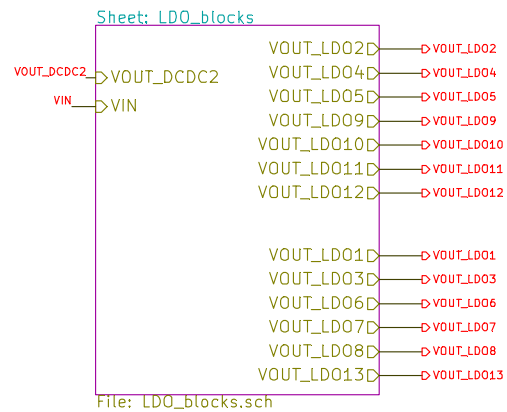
Sheet: LDO_blocks

VOUT_DCDC2
VOUT_DCDC2
VIN
VIN

VOUT_LDO2
VOUT_LDO2
VOUT_LDO4
VOUT_LDO4
VOUT_LDO5
VOUT_LDO5
VOUT_LDO9
VOUT_LDO9
VOUT_LDO10
VOUT_LDO10
VOUT_LDO11
VOUT_LDO11
VOUT_LDO12
VOUT_LDO12

VOUT_LDO1
VOUT_LDO1
VOUT_LDO3
VOUT_LDO3
VOUT_LDO6
VOUT_LDO6
VOUT_LDO7
VOUT_LDO7
VOUT_LDO8
VOUT_LDO8
VOUT_LDO13
VOUT_LDO13

File: LDO_blocks.sch